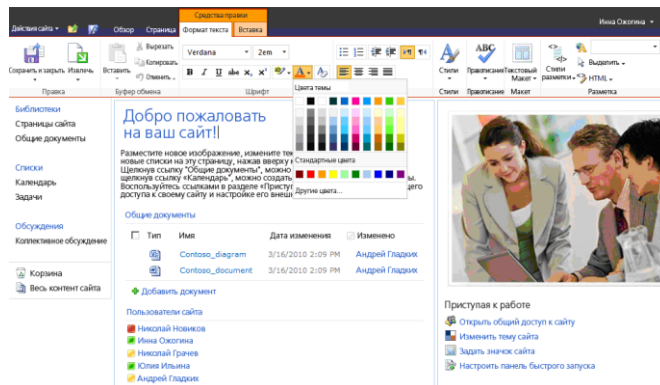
Действия сайта ▾ Обзор Страница Средства правки Формат текста Вставка Инна Ожогина ▾

Сохранить и закрыть Извлечь Правка Вставить Вырезать Копировать Отменить ▾ Буфер обмена Verdana 2em B I U abe x, x² Шрифт Цвета темы Стандартные цвета Другие цвета... Стили Правописание Текстовый Макет ▾ Стили Правописание Макет Стили разметки ▾ Выделить ▾ HTML ▾ Разметка

Библиотеки
Страницы сайта
Общие документы

Списки
Календарь
Задачи

Обсуждения
Коллективное обсуждение

Корзина
Весь контент сайта

Добро пожаловать на ваш сайт!|

Разместите новое изображение, измените тек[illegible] новые списки на эту страницу, нажав вверху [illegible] Щелкните ссылку "Общие документы", можно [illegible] щелкните ссылку «Календарь», можно создать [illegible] Воспользуйтесь ссылками в разделе «Приступ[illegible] доступа к своему сайту и настройке его внеш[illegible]

Общие документы

| Тип | Имя | Дата изменения | Изменено |
|---|---|---|---|
| | Contoso_diagram | 3/16/2010 2:09 PM | Андрей Гладких |
| | Contoso_document | 3/16/2010 2:09 PM | Андрей Гладких |

Добавить документ

Пользователи сайта
Николай Новиков
Инна Ожогина
Николай Грачев
Юлия Ильина
Андрей Гладких

Приступая к работе
Открыть общий доступ к сайту
Изменить тему сайта
Задать значок сайта
Настроить панель быстрого запуска